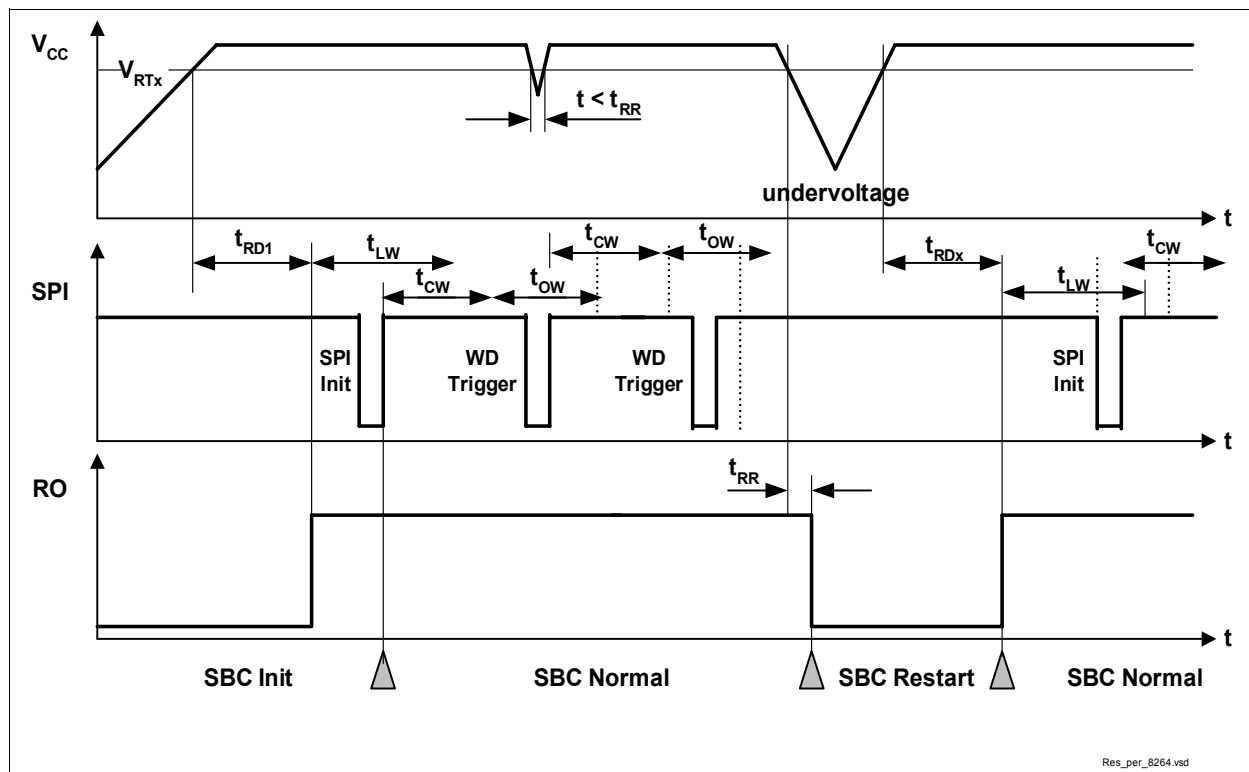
$V_{CC}$
$V_{RTx}$
$t < t_{RR}$
undervoltage
t
$t_{RD1}$
$t_{LW}$
$t_{CW}$
$t_{OW}$
$t_{CW}$
$t_{OW}$
$t_{RDx}$
$t_{CW}$
$t_{LW}$
SPI
SPI Init
WD Trigger
WD Trigger
SPI Init
t
$t_{RR}$
RO
t
SBC Init
SBC Normal
SBC Restart
SBC Normal
Res_per_8264.vsd